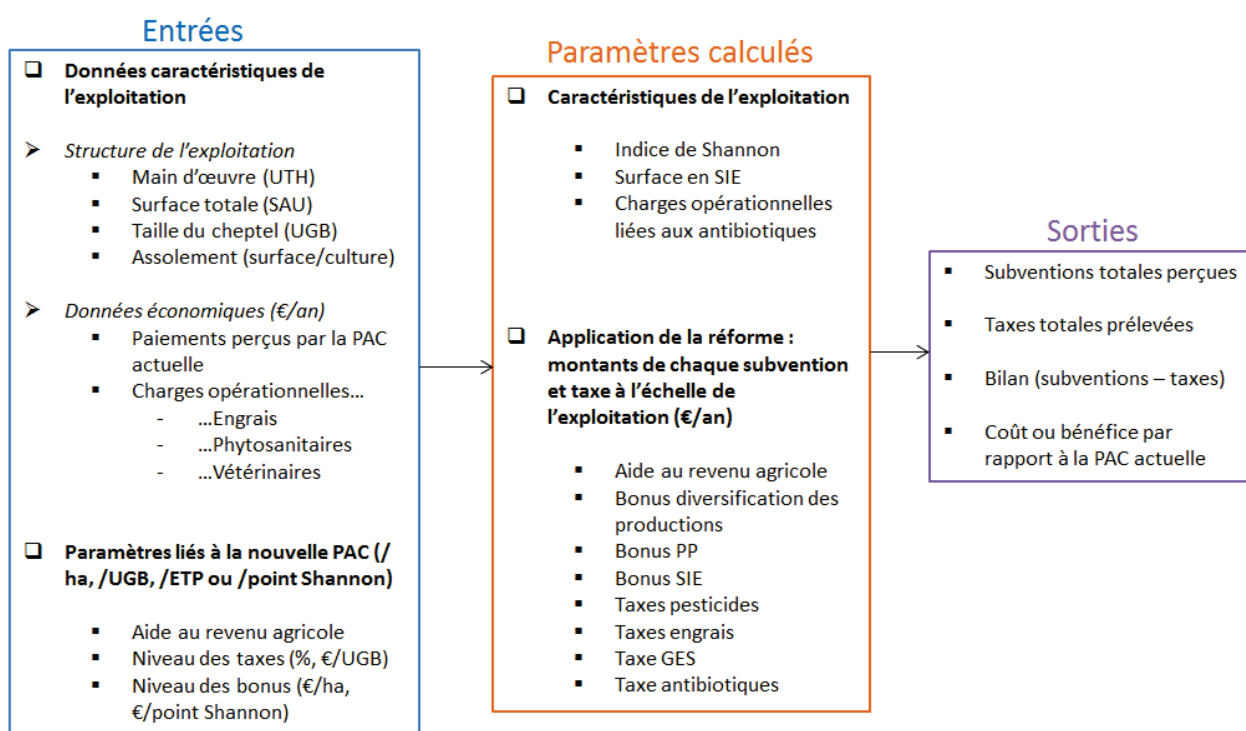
Entrées

Données caractéristiques de l'exploitation

Structure de l'exploitation
- Main d'œuvre (UTH)
- Surface totale (SAU)
- Taille du cheptel (UGB)
- Assolement (surface/culture)

Données économiques (€/an)
- Paiements perçus par la PAC actuelle
- Charges opérationnelles…
  - …Engrais
  - …Phytosanitaires
  - …Vétérinaires

Paramètres liés à la nouvelle PAC (/ ha, /UGB, /ETP ou /point Shannon)

- Aide au revenu agricole
- Niveau des taxes (%, €/UGB)
- Niveau des bonus (€/ha, €/point Shannon)

Paramètres calculés

Caractéristiques de l'exploitation

- Indice de Shannon
- Surface en SIE
- Charges opérationnelles liées aux antibiotiques

Application de la réforme : montants de chaque subvention et taxe à l'échelle de l'exploitation (€/an)

- Aide au revenu agricole
- Bonus diversification des productions
- Bonus PP
- Bonus SIE
- Taxes pesticides
- Taxes engrais
- Taxe GES
- Taxe antibiotiques

Sorties

- Subventions totales perçues
- Taxes totales prélevées
- Bilan (subventions – taxes)
- Coût ou bénéfice par rapport à la PAC actuelle